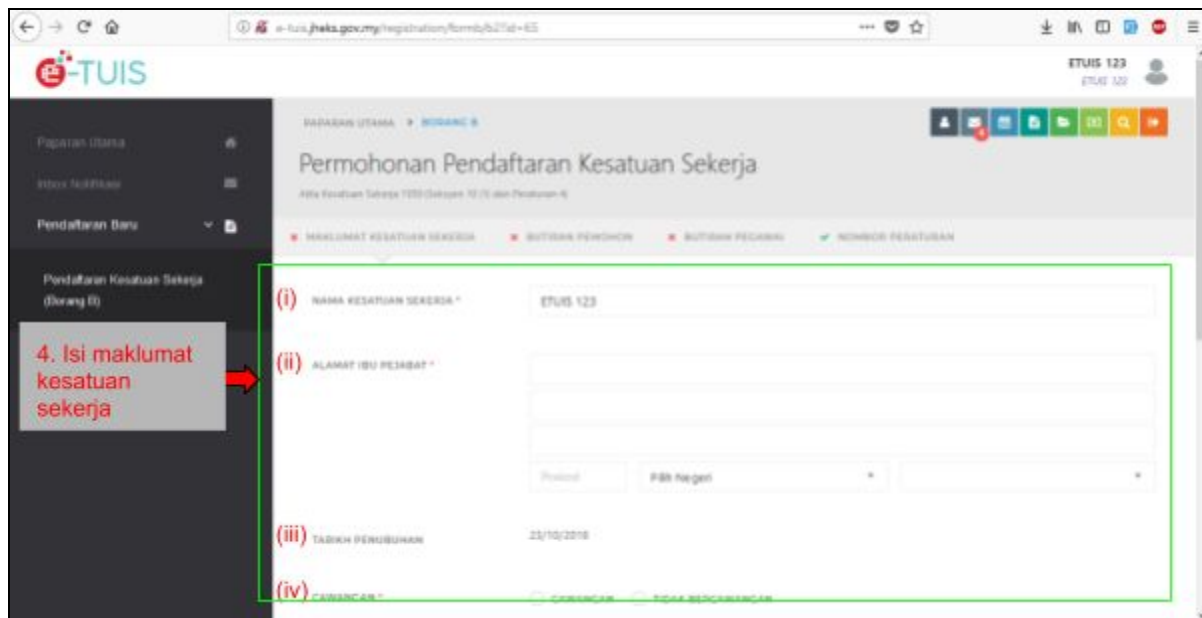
e-tuis.jheks.gov.my/registration/formb/b2?id=65

e-TUIS

ETUIS 123
ETUIS 123

Paparan Utama
Inbox Notifikasi
Pendaftaran Baru
Pendaftaran Kesatuan Sekerja (Borang B)

PAPARAN UTAMA > BORANG B

Permohonan Pendaftaran Kesatuan Sekerja

Akta Kesatuan Sekerja 1959 (Seksyen 10 (1) dan Peraturan 4)

MAKLUMAT KESATUAN SEKERJA   BUTIRAN PEMOHON   BUTIRAN PEGAWAI   NOMBOR PERATURAN

4. Isi maklumat kesatuan sekerja

(i) NAMA KESATUAN SEKERJA * ETUIS 123

(ii) ALAMAT IBU PEJABAT *

Poskod   Pilih Negeri

(iii) TARIKH PENUBUHAN 23/10/2018

(iv) CAWANGAN * CAWANGAN   TIDAK BERCAWANGAN